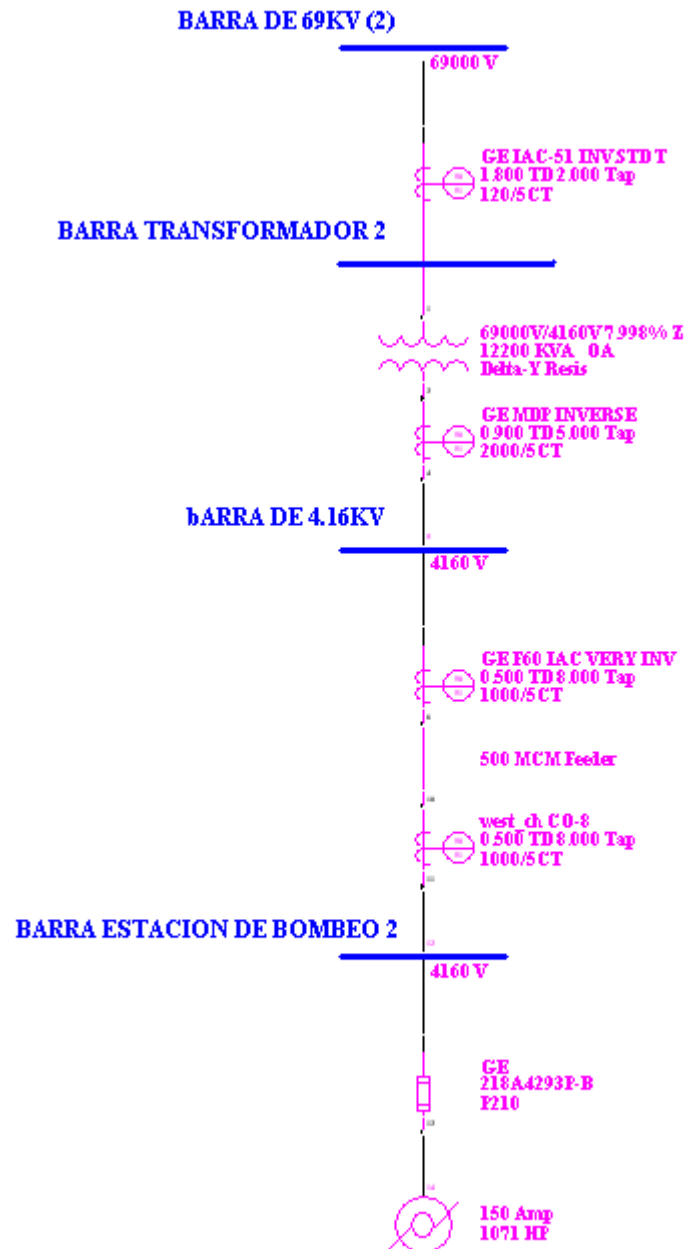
BARRA DE 69KV (2)

69000 V

GE IAC-51 INV STD T
1.800 TD 2.000 Tap
120/5 CT

BARRA TRANSFORMADOR 2

69000V/4160V 7.998% Z
12200 KVA OA
Delta-Y Resis

GE MDP INVERSE
0.900 TD 5.000 Tap
2000/5 CT

bARRA DE 4.16KV

4160 V

GE F60 IAC VERY INV
0.500 TD 8.000 Tap
1000/5 CT

500 MCM Feeder

west_ch CO-8
0.500 TD 8.000 Tap
1000/5 CT

BARRA ESTACION DE BOMBEO 2

4160 V

GE
218A4293P-B
P210

150 Amp
1071 HP